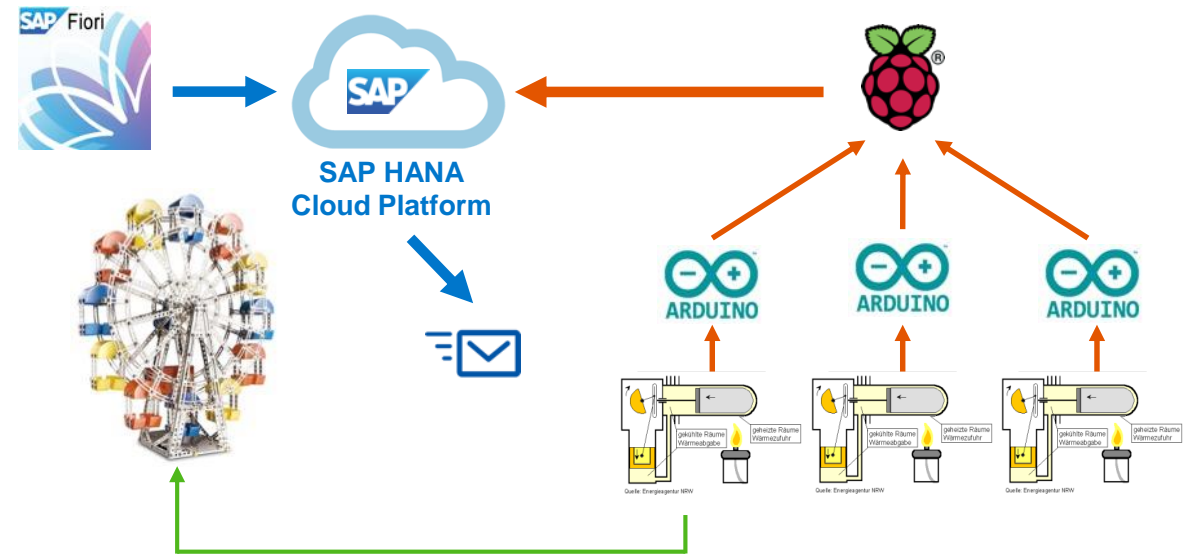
SAP Fiori

SAP

SAP HANA Cloud Platform

®

ARDUINO

ARDUINO

ARDUINO

gekühlte Räume Wärmeabgabe

geheizte Räume Wärmezufuhr

Quelle: Energieagentur NRW

gekühlte Räume Wärmeabgabe

geheizte Räume Wärmezufuhr

Quelle: Energieagentur NRW

gekühlte Räume Wärmeabgabe

geheizte Räume Wärmezufuhr

Quelle: Energieagentur NRW